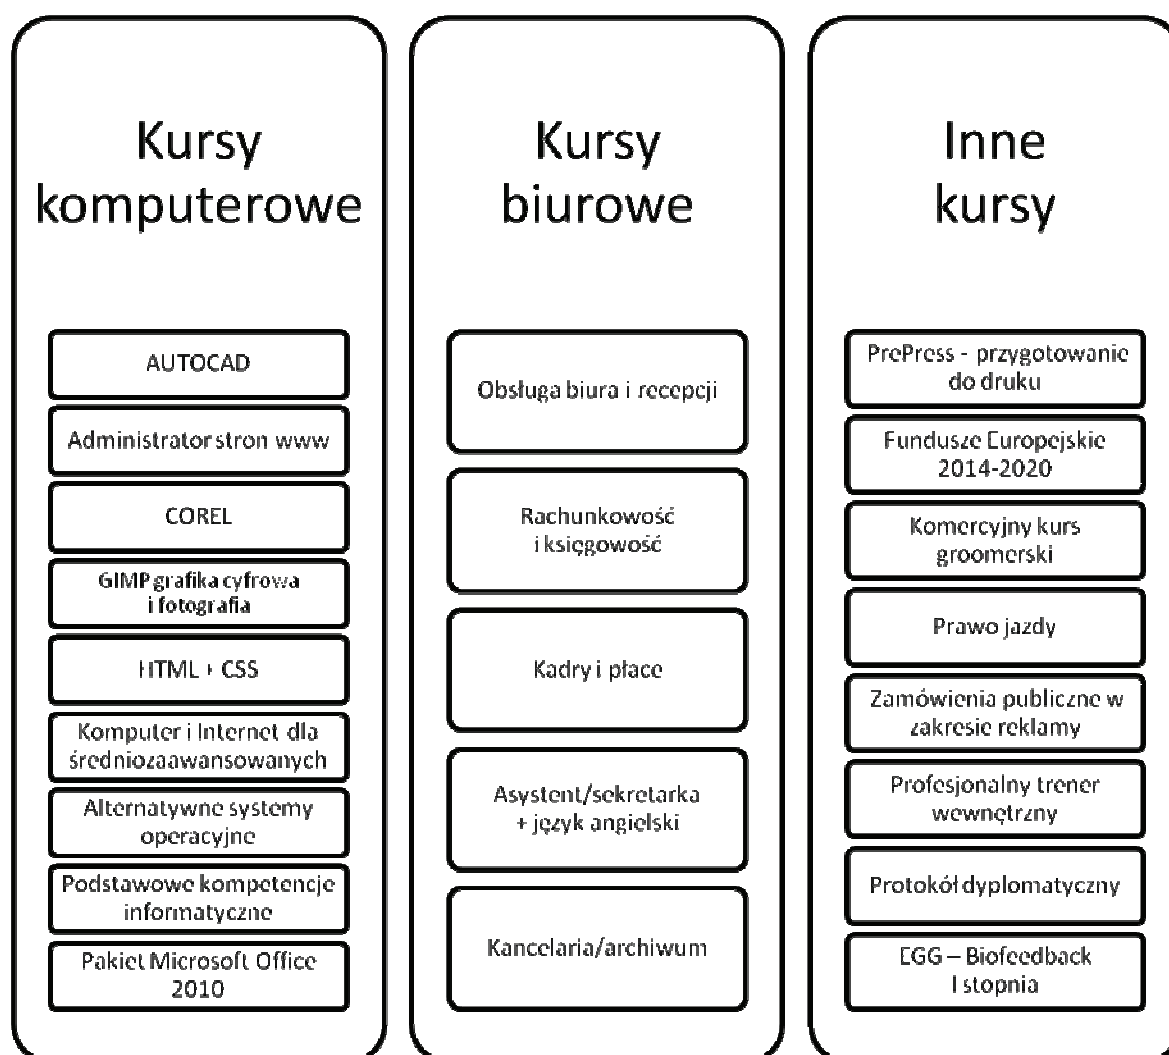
Kursy komputerowe

AUTOCAD

Administrator stron www

COREL

GIMP grafika cyfrowa i fotografia

HTML + CSS

Komputer i Internet dla średniozaawansowanych

Alternatywne systemy operacyjne

Podstawowe kompetencje informatyczne

Pakiet Microsoft Office 2010

Kursy biurowe

Obsługa biura i recepcji

Rachunkowość i księgowość

Kadry i płace

Asystent/sekretarka + język angielski

Kancelaria/archiwum

Inne kursy

PrePress - przygotowanie do druku

Fundusze Europejskie 2014-2020

Komercyjny kurs groomerski

Prawo jazdy

Zamówienia publiczne w zakresie reklamy

Profesjonalny trener wewnętrzny

Protokół dyplomatyczny

EGG – Biofeedback I stopnia